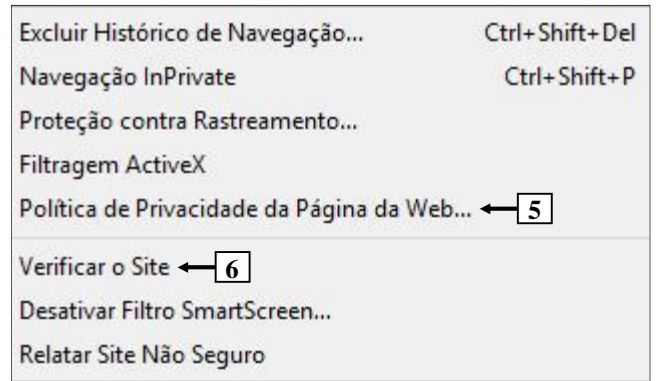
Excluir Histórico de Navegação... Ctrl+Shift+Del
Navegação InPrivate Ctrl+Shift+P
Proteção contra Rastreamento...
Filtragem ActiveX
Política de Privacidade da Página da Web... 5
Verificar o Site 6
Desativar Filtro SmartScreen...
Relatar Site Não Seguro